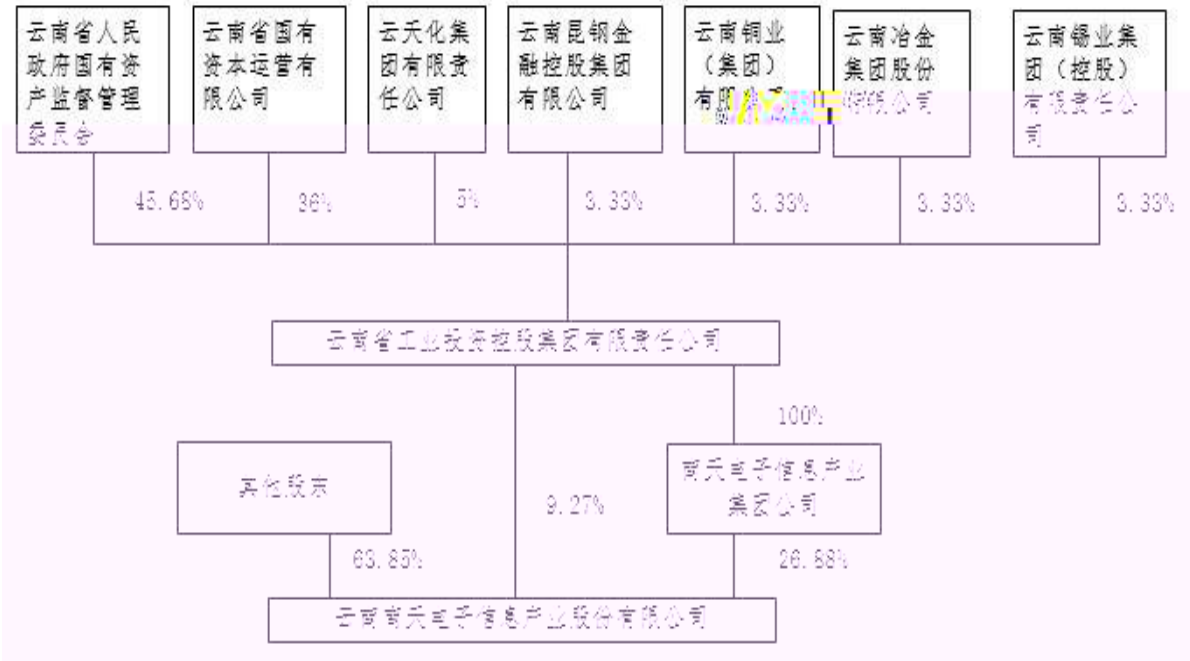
云南省人民政府国有资产监督管理委员会

云南省国有资本运营有限公司

云天化集团有限责任公司

云南昆钢金融控股集团有限公司

云南铜业（集团）有限公司

云南冶金集团股份有限公司

云南锡业集团（控股）有限责任公司

45.68%

36%

5%

3.33%

3.33%

3.33%

3.33%

云南省工业投资控股集团有限责任公司

100%

其他股东

9.27%

南天电子信息产业集团公司

63.85%

26.88%

云南南天电子信息产业股份有限公司